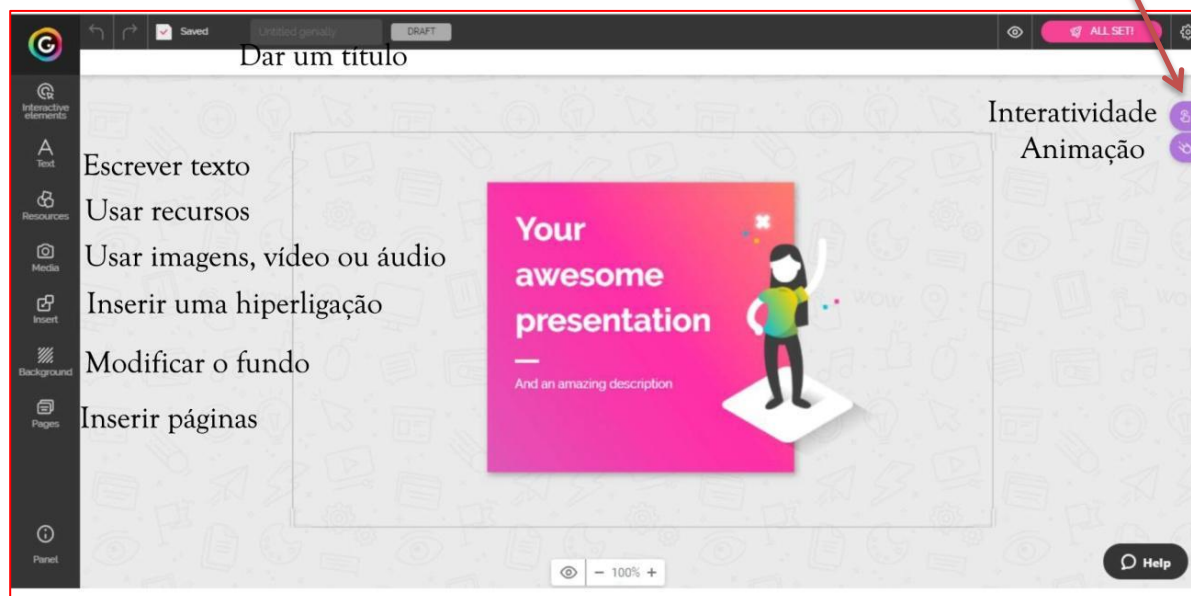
Saved

Untitled genially

DRAFT

ALL SET!

Dar um título

Interactive elements

Text

Resources

Media

Insert

Background

Pages

Panel

Interatividade

Animação

Escrever texto

Usar recursos

Usar imagens, vídeo ou áudio

Inserir uma hiperligação

Modificar o fundo

Inserir páginas

Your awesome presentation

And an amazing description

100%

Help